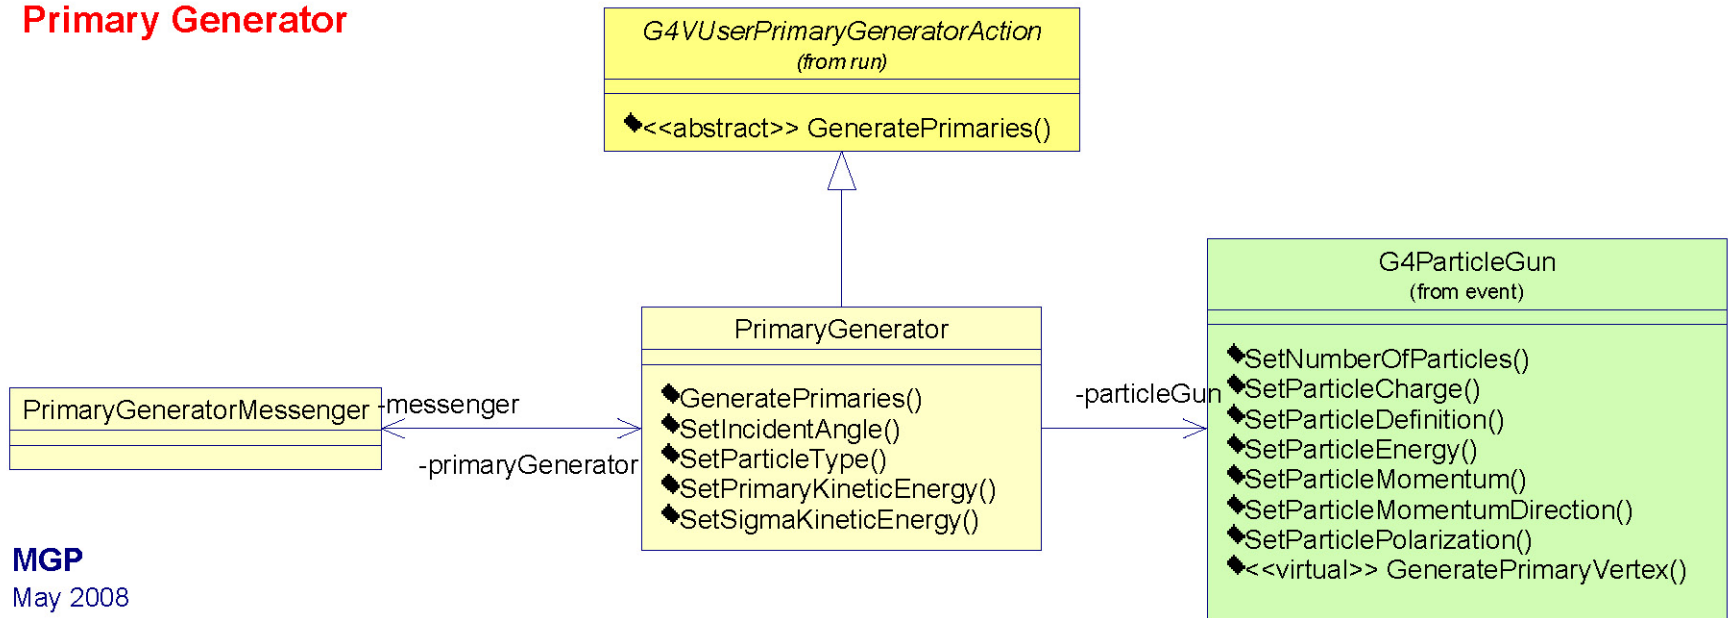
Primary Generator

G4VUserPrimaryGeneratorAction
(from run)

<<abstract>> GeneratePrimaries()

G4ParticleGun
(from event)

SetNumberOfParticles()
SetParticleCharge()
SetParticleDefinition()
SetParticleEnergy()
SetParticleMomentum()
SetParticleMomentumDirection()
SetParticlePolarization()
<<virtual>> GeneratePrimaryVertex()

PrimaryGenerator

GeneratePrimaries()
SetIncidentAngle()
SetParticleType()
SetPrimaryKineticEnergy()
SetSigmaKineticEnergy()

PrimaryGeneratorMessenger

-messenger

-primaryGenerator

-particleGun

MGP
May 2008